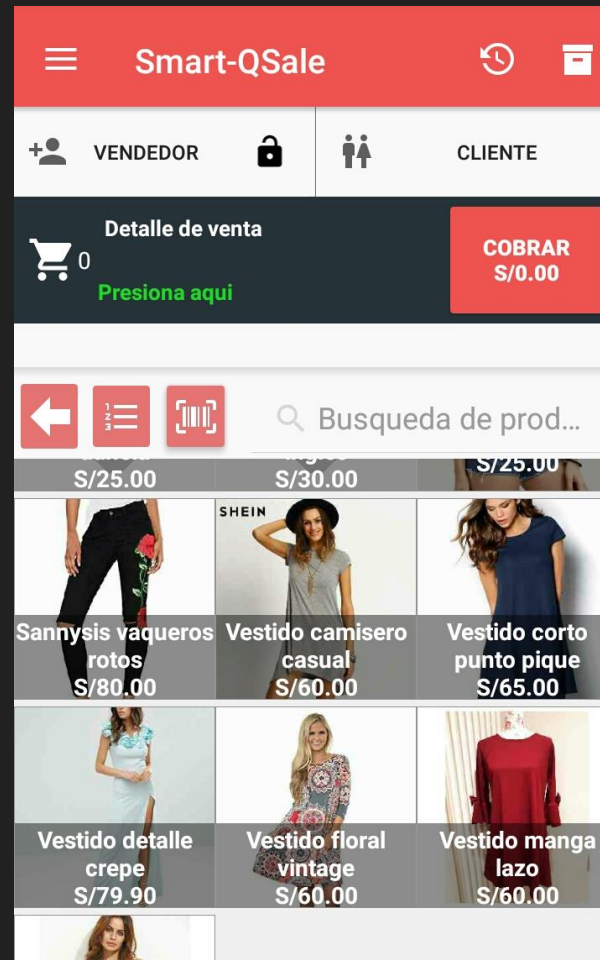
Smart-QSale

VENDEDOR

CLIENTE

Detalle de venta

0

Presiona aqui

COBRAR
S/0.00

Busqueda de prod...

S/25.00

S/30.00

S/25.00

Sannysis vaqueros rotos
S/80.00

SHEIN

Vestido camisero casual
S/60.00

Vestido corto punto pique
S/65.00

Vestido detalle crepe
S/79.90

Vestido floral vintage
S/60.00

Vestido manga lazo
S/60.00